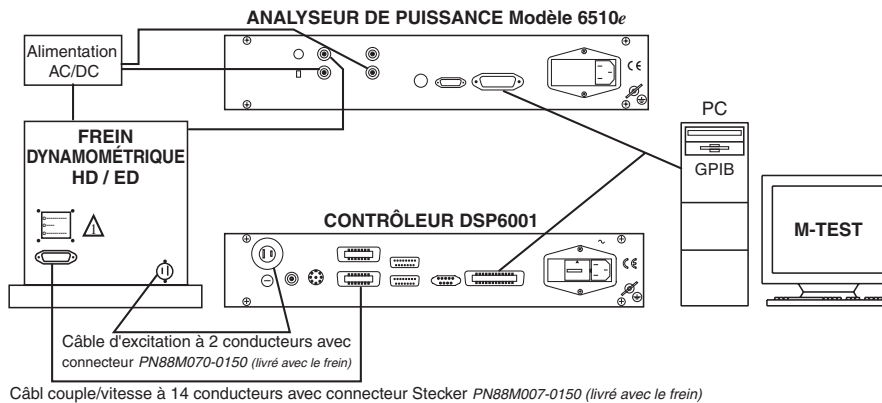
ANALYSEUR DE PUISSANCE Modèle 6510e

Alimentation AC/DC

FREIN DYNAMOMÉTRIQUE HD / ED

PC

GPIB

CONTRÔLEUR DSP6001

M-TEST

Câble d'excitation à 2 conducteurs avec connecteur PN88M070-0150 (livré avec le frein)

Câbl couple/vitesse à 14 conducteurs avec connecteur Stecker PN88M007-0150 (livré avec le frein)